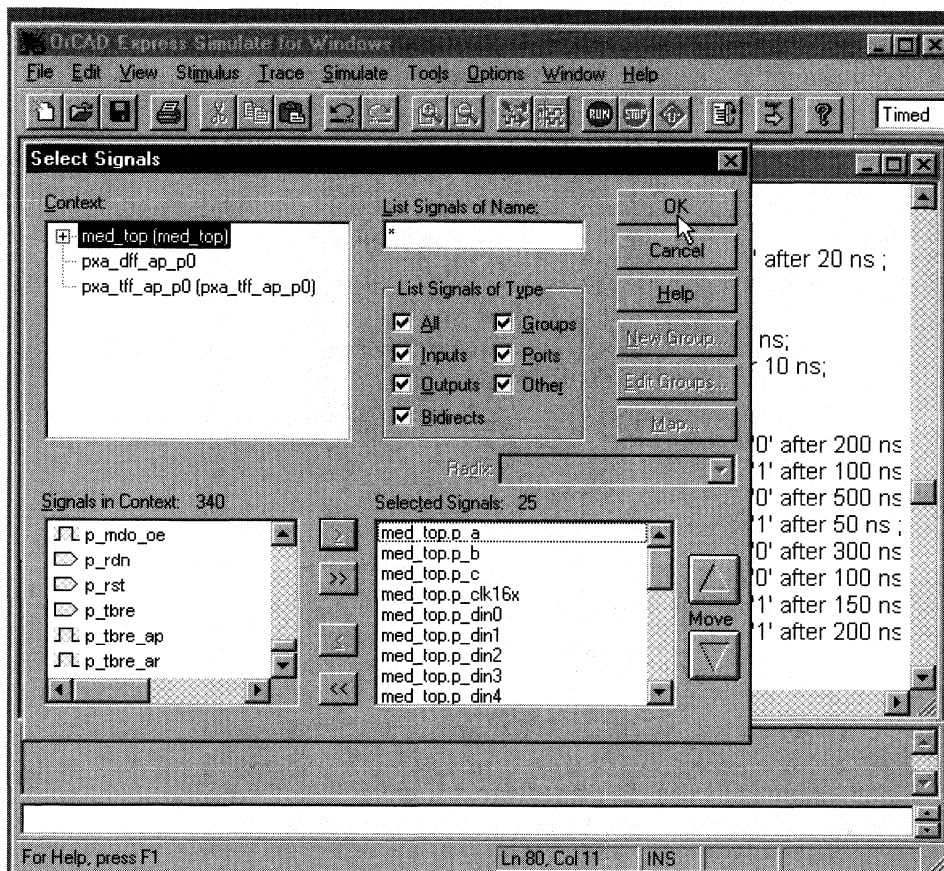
OrCAD Express Simulate for Windows
File Edit View Stimulus Trace Simulate Tools Options Window Help
RUN STOP
Timed

Select Signals

Context:
med_top (med_top)
pxa_dff_ap_p0
pxa_tff_ap_p0 (pxa_tff_ap_p0)

List Signals of Name:
*

List Signals of Type
All
Groups
Inputs
Ports
Outputs
Other
Bidirects

OK
Cancel
Help
New Group...
Edit Groups...
Map...

Radix:

Signals in Context: 340
p_mdo_oe
p_rdn
p_rst
p_tbre
p_tbre_ap
p_tbre_ar

>>
<<

Selected Signals: 25
med_top.p_a
med_top.p_b
med_top.p_c
med_top.p_clk16x
med_top.p_din0
med_top.p_din1
med_top.p_din2
med_top.p_din3
med_top.p_din4

Move

' after 20 ns ;
ns;
10 ns;
0' after 200 ns
1' after 100 ns
0' after 500 ns
1' after 50 ns ;
0' after 300 ns
0' after 100 ns
1' after 150 ns
1' after 200 ns

For Help, press F1
Ln 80, Col 11
INS